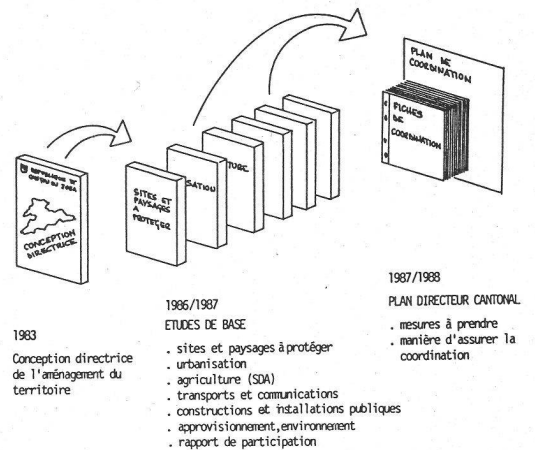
REPUBLIQUE ET CANTON DU JURA

CONCEPTION DIRECTRICE

SITES ET PAYSAGES A PROTEGER

SATION

TURE

PLAN DE COORDINATION

FICHES DE COORDINATION

1983

Conception directrice de l'aménagement du territoire

1986/1987

ETUDES DE BASE

. sites et paysages à protéger
. urbanisation
. agriculture (SDA)
. transports et communications
. constructions et installations publiques
. approvisionnement, environnement
. rapport de participation

1987/1988

PLAN DIRECTEUR CANTONAL

. mesures à prendre
. manière d'assurer la coordination